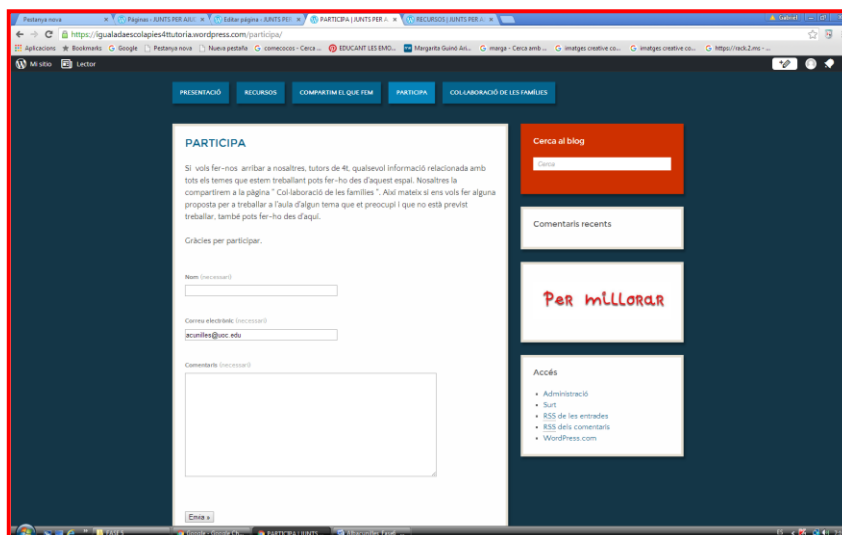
Pestanya nova | Pàgines ‹ JUNTS PER AJU | Editar pàgina ‹ JUNTS PER | PARTICIPA | JUNTS PER A | RECURSOS | JUNTS PER A

Gabriel

https://igualadaescolapies4ttutoria.wordpress.com/participa/

Aplicacions | Bookmarks | Google | Pestanya nova | Nueva pestaña | comecocos - Cerca ... | EDUCANT LES EMO... | Margarita Guinó Ari... | marga - Cerca amb ... | imatges creative co... | imatges creative co... | https://rock2.ms - ...

Mi sitio | Lector

PRESENTACIÓ | RECURSOS | COMPARTIM EL QUE FEM | PARTICIPA | COL·LABORACIÓ DE LES FAMÍLIES

PARTICIPA

Si vols fer-nos arribar a nosaltres, tutors de 4t, qualsevol informació relacionada amb tots els temes que estem treballant pots fer-ho des d'aquest espai. Nosaltres la compartirem a la pàgina " Col·laboració de les famílies ". Així mateix si ens vols fer alguna proposta per a treballar a l'aula d'algun tema que et preocupi i que no està previst treballar, també pots fer-ho des d'aquí.

Gràcies per participar.

Nom (necessari)

Correu electrònic (necessari)

acunilles@uoc.edu

Comentaris (necessari)

Envia »

Cerca al blog

Cerca

Comentaris recents

Per millorar

Accés

- Administració
- Surt
- RSS de les entrades
- RSS dels comentaris
- WordPress.com

PARTICIPA | JUNTS